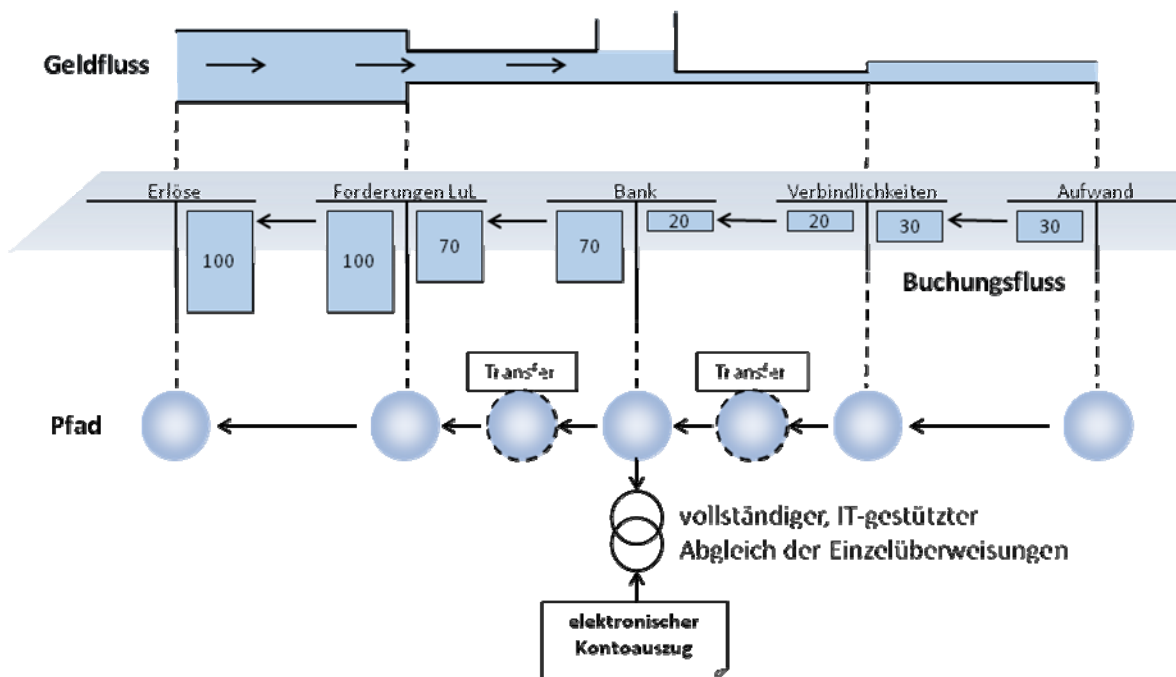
Geldfluss

Erlöse

Forderungen LuL

Bank

Verbindlichkeiten

Aufwand

100

100

70

70

20

20

30

30

Buchungsfluss

Transfer

Transfer

Pfad

vollständiger, IT-gestützter Abgleich der Einzelüberweisungen

elektronischer Kontoauszug